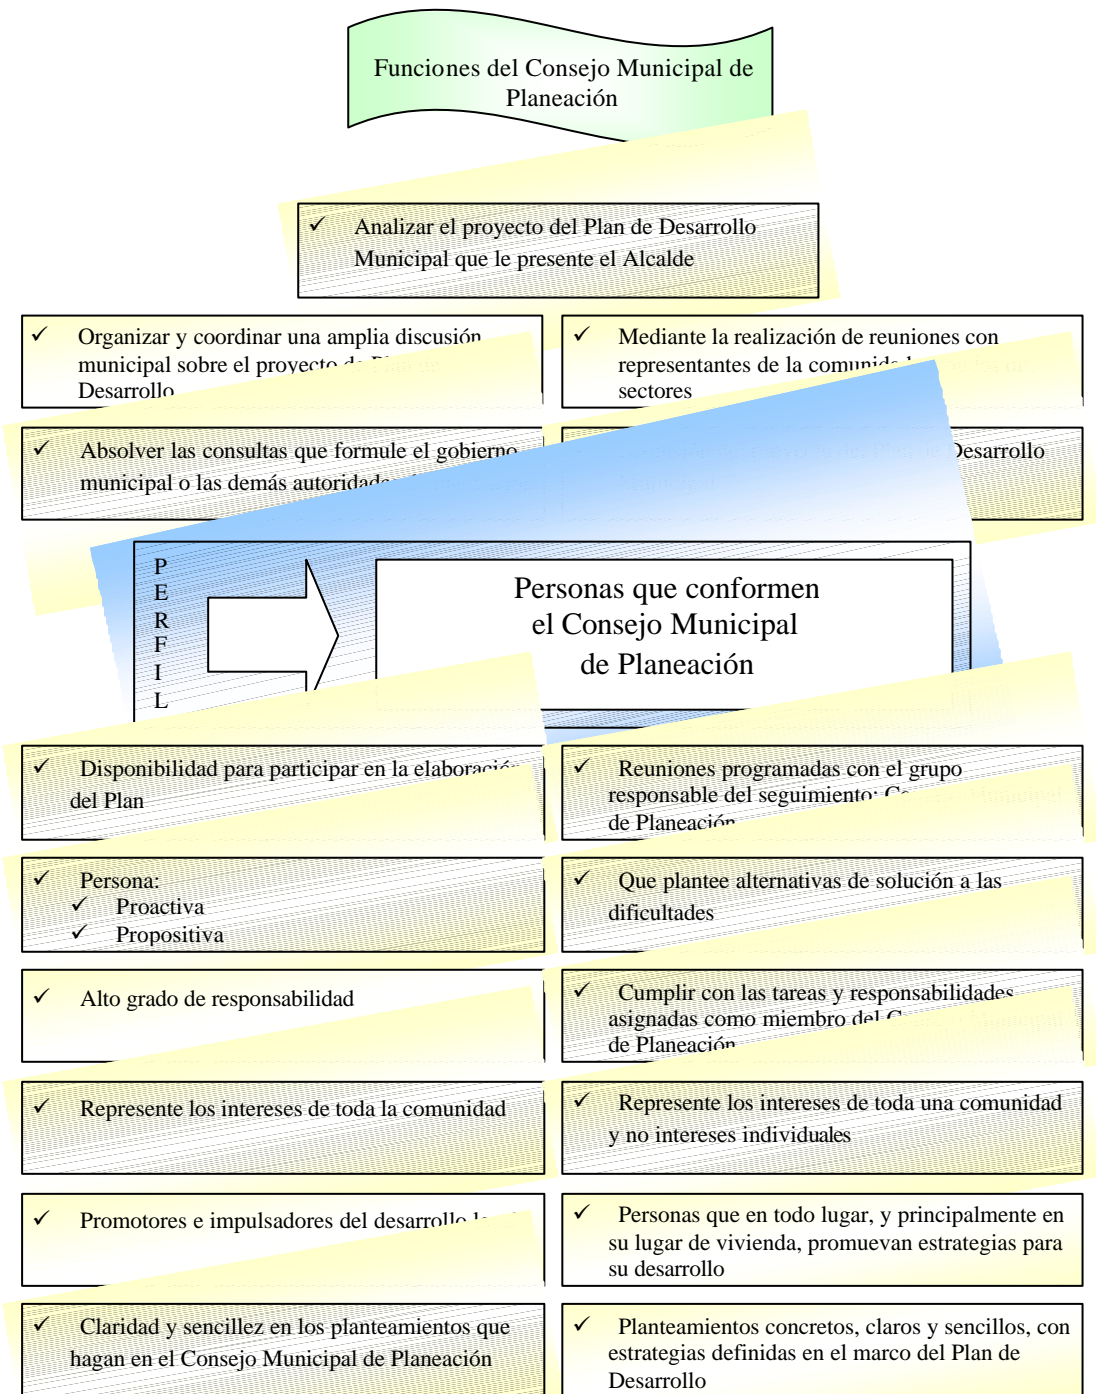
Funciones del Consejo Municipal de Planeación

✓ Analizar el proyecto del Plan de Desarrollo Municipal que le presente el Alcalde

✓ Organizar y coordinar una amplia discusión municipal sobre el proyecto d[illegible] Desarrollo

✓ Mediante la realización de reuniones con representantes de la comunid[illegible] sectores

✓ Absolver las consultas que formule el gobierno municipal o las demás autoridad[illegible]

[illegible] Desarrollo

P E R F I L

Personas que conformen el Consejo Municipal de Planeación

✓ Disponibilidad para participar en la elaboraci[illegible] del Plan

✓ Reuniones programadas con el grupo responsable del seguimiento: C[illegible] de Planeación

✓ Persona:
✓ Proactiva
✓ Propositiva

✓ Que plantee alternativas de solución a las dificultades

✓ Alto grado de responsabilidad

✓ Cumplir con las tareas y responsabilidades asignadas como miembro del C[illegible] de Planeación

✓ Represente los intereses de toda la comunidad

✓ Represente los intereses de toda una comunidad y no intereses individuales

✓ Promotores e impulsadores del desarrollo l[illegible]

✓ Personas que en todo lugar, y principalmente en su lugar de vivienda, promuevan estrategias para su desarrollo

✓ Claridad y sencillez en los planteamientos que hagan en el Consejo Municipal de Planeación

✓ Planteamientos concretos, claros y sencillos, con estrategias definidas en el marco del Plan de Desarrollo